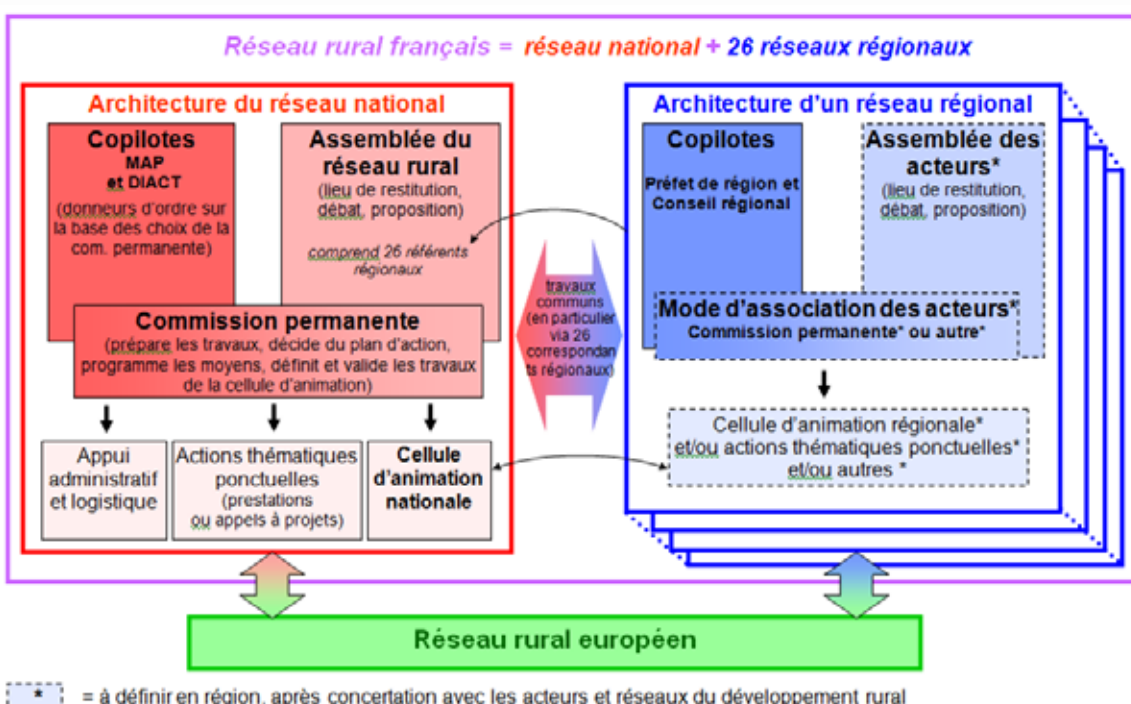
Réseau rural français = réseau national + 26 réseaux régionaux

Architecture du réseau national

Copilotes
MAP
et DIACT
(donneurs d'ordre sur la base des choix de la com. permanente)

Assemblée du réseau rural
(lieu de restitution, débat, proposition)
comprend 26 référents régionaux

Commission permanente
(prépare les travaux, décide du plan d'action, programme les moyens, définit et valide les travaux de la cellule d'animation)

Appui administratif et logistique

Actions thématiques ponctuelles
(prestations ou appels à projets)

Cellule d'animation nationale

travaux communs (en particulier via 26 correspondants régionaux)

Architecture d'un réseau régional

Copilotes
Préfet de région et Conseil régional

Assemblée des acteurs*
(lieu de restitution, débat, proposition)

Mode d'association des acteurs*
Commission permanente* ou autre*

Cellule d'animation régionale*
et/ou actions thématiques ponctuelles*
et/ou autres *

Réseau rural européen

* = à définir en région, après concertation avec les acteurs et réseaux du développement rural